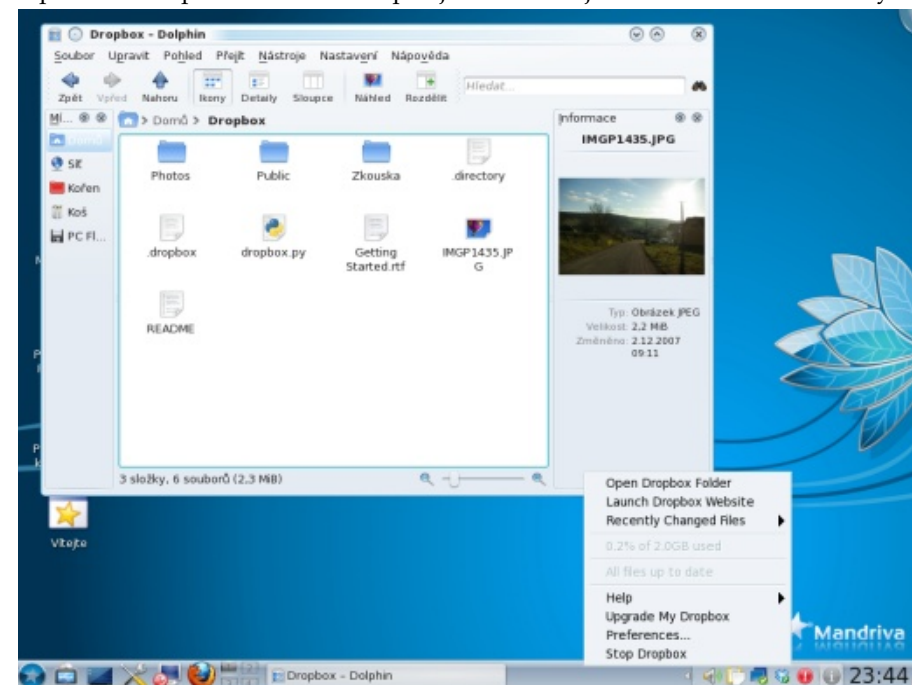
Dropbox - Dolphin

Soubor Upravit Pohled Přejít Nástroje Nastavení Nápověda

Zpět Vpřed Nahoru Ikony Detaily Sloupce Náhled Rozdělit

Hledat...

Mí... 

Domů

Síť

Kořen

Koš

PC Fl...

Domů > Dropbox

Photos

Public

Zkouska

directory

.dropbox

dropbox.py

Getting Started.rtf

IMGP1435.JPG

README

3 složky, 6 souborů (2,3 MiB)

Informace

IMGP1435.JPG

Typ: Obrázek JPEG
Velikost: 2,2 MiB
Změněno: 2.12.2007 09:11

Vítejte

Open Dropbox Folder
Launch Dropbox Website
Recently Changed Files
0.2% of 2.0GB used
All files up to date
Help
Upgrade My Dropbox
Preferences...
Stop Dropbox

Mandriva

Dropbox - Dolphin

23:44